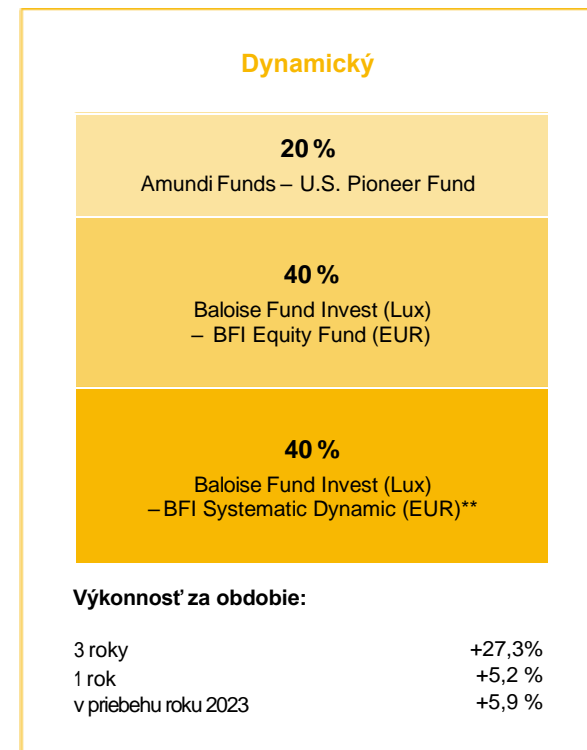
Dynamický

20 %
Amundi Funds – U.S. Pioneer Fund

40 %
Baloise Fund Invest (Lux) – BFI Equity Fund (EUR)

40 %
Baloise Fund Invest (Lux) – BFI Systematic Dynamic (EUR)**

Výkonnosť za obdobie:

| | |
|---|---|
| 3 roky | +27,3% |
| 1 rok | +5,2 % |
| v priebehu roku 2023 | +5,9 % |